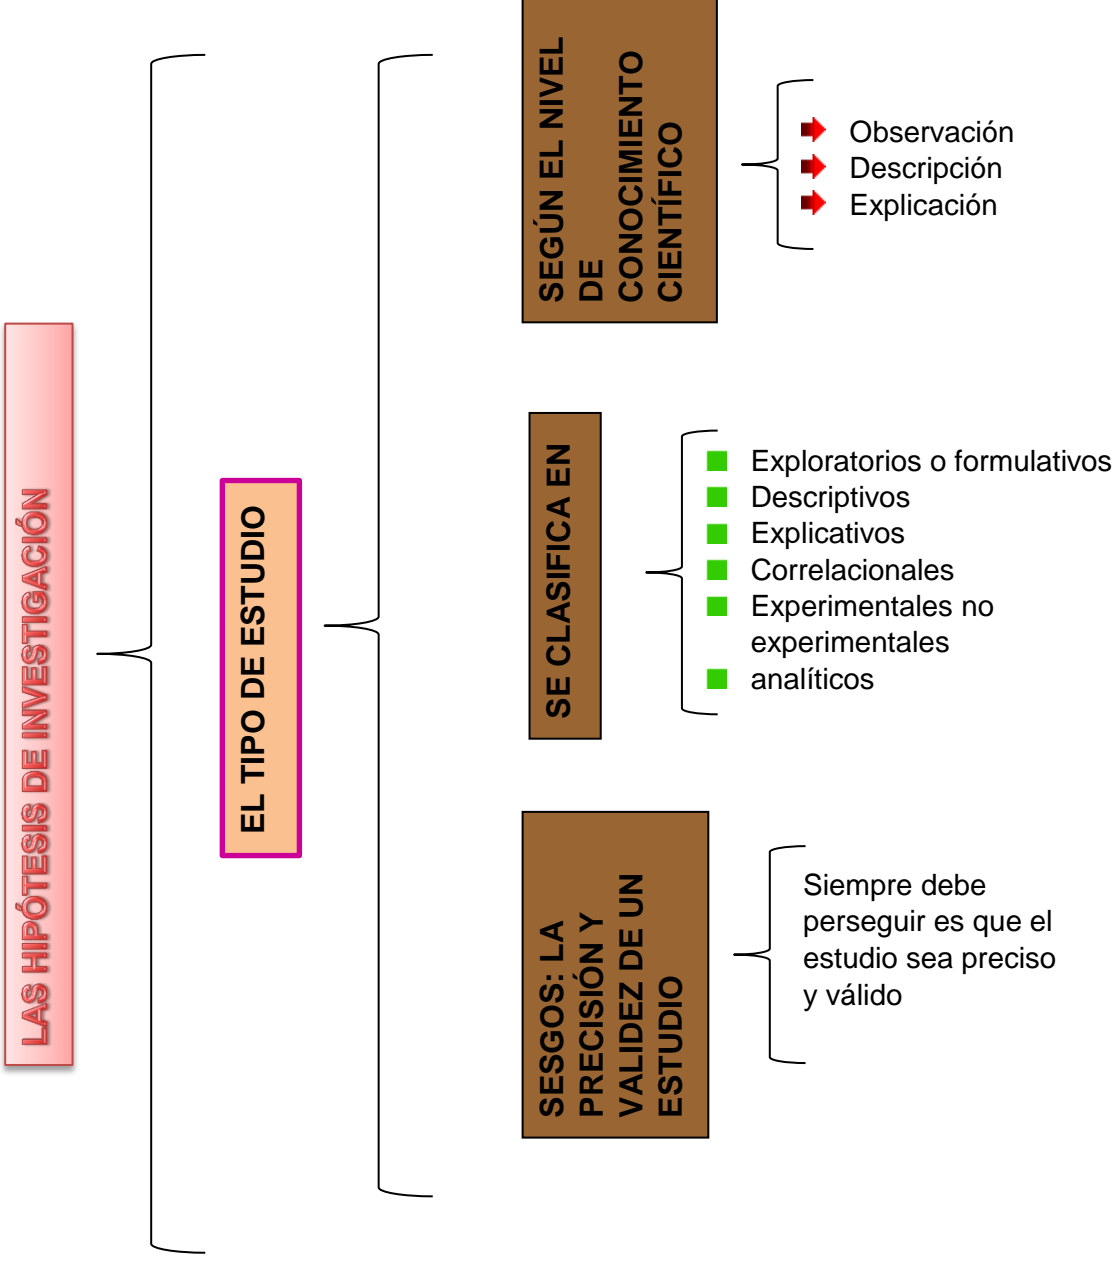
LAS HIPÓTESIS DE INVESTIGACIÓN

EL TIPO DE ESTUDIO

SEGÚN EL NIVEL DE CONOCIMIENTO CIENTÍFICO

Observación
Descripción
Explicación

SE CLASIFICA EN

Exploratorios o formulativos
Descriptivos
Explicativos
Correlacionales
Experimentales no experimentales
analíticos

SESGOS: LA PRECISIÓN Y VALIDEZ DE UN ESTUDIO

Siempre debe perseguir es que el estudio sea preciso y válido